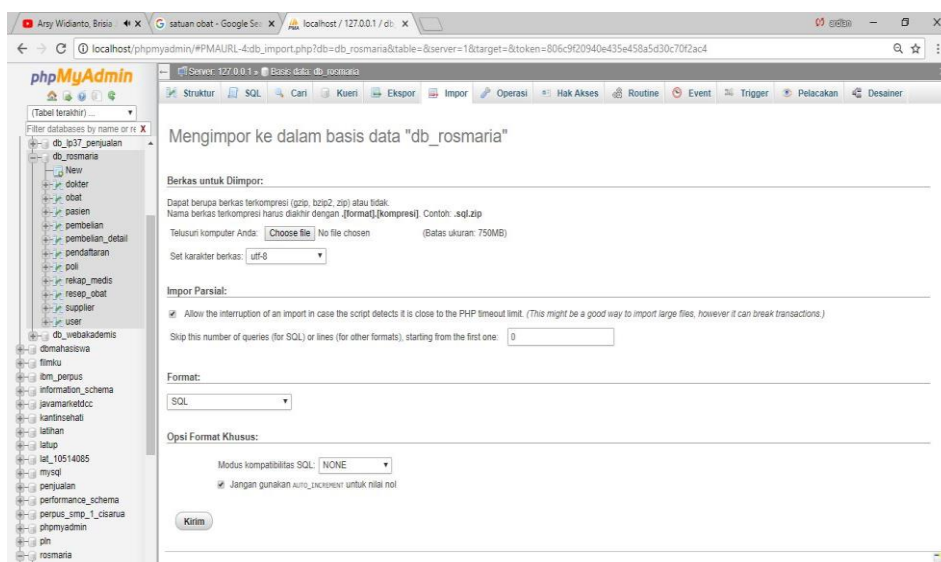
Arsy Widianto, Brisia ✕ | satuan obat - Google Se ✕ | localhost / 127.0.0.1 / db ✕

localhost/phpmyadmin/#PMAURL-4:db_import.php?db=db_rosmaria&table=&server=1&target=&token=806c9f20940e435e458a5d30c70f2ac4

phpMyAdmin

(Tabel terakhir) ...

Filter databases by name or re X

db_lp37_penjualan
db_rosmaria
New
dokter
obat
pasien
pembelian
pembelian_detail
pendaftaran
poli
rekap_medis
resep_obat
supplier
user
db_webakademis
dbmahasiswa
filmku
ibm_perpus
information_schema
javamarketdcc
kantinsehati
latihan
latup
lat_10514085
mysql
penjualan
performance_schema
perpus_smp_1_cisarua
phpmyadmin
pln
rosmaria

Server: 127.0.0.1 » Basis data: db_rosmaria

Struktur | SQL | Cari | Kueri | Ekspor | Impor | Operasi | Hak Akses | Routine | Event | Trigger | Pelacakan | Desainer

Mengimpor ke dalam basis data "db_rosmaria"

Berkas untuk Diimpor:

Dapat berupa berkas terkompresi (gzip, bzip2, zip) atau tidak.
Nama berkas terkompresi harus diakhiri dengan .[format].[kompresi]. Contoh: .sql.zip

Telusuri komputer Anda: Choose file No file chosen (Batas ukuran: 750MB)

Set karakter berkas: utf-8

Impor Parsial:

Allow the interruption of an import in case the script detects it is close to the PHP timeout limit. (This might be a good way to import large files, however it can break transactions.)

Skip this number of queries (for SQL) or lines (for other formats), starting from the first one: 0

Format:

SQL

Opsi Format Khusus:

Modus kompatibilitas SQL: NONE

Jangan gunakan AUTO_INCREMENT untuk nilai nol

Kirim